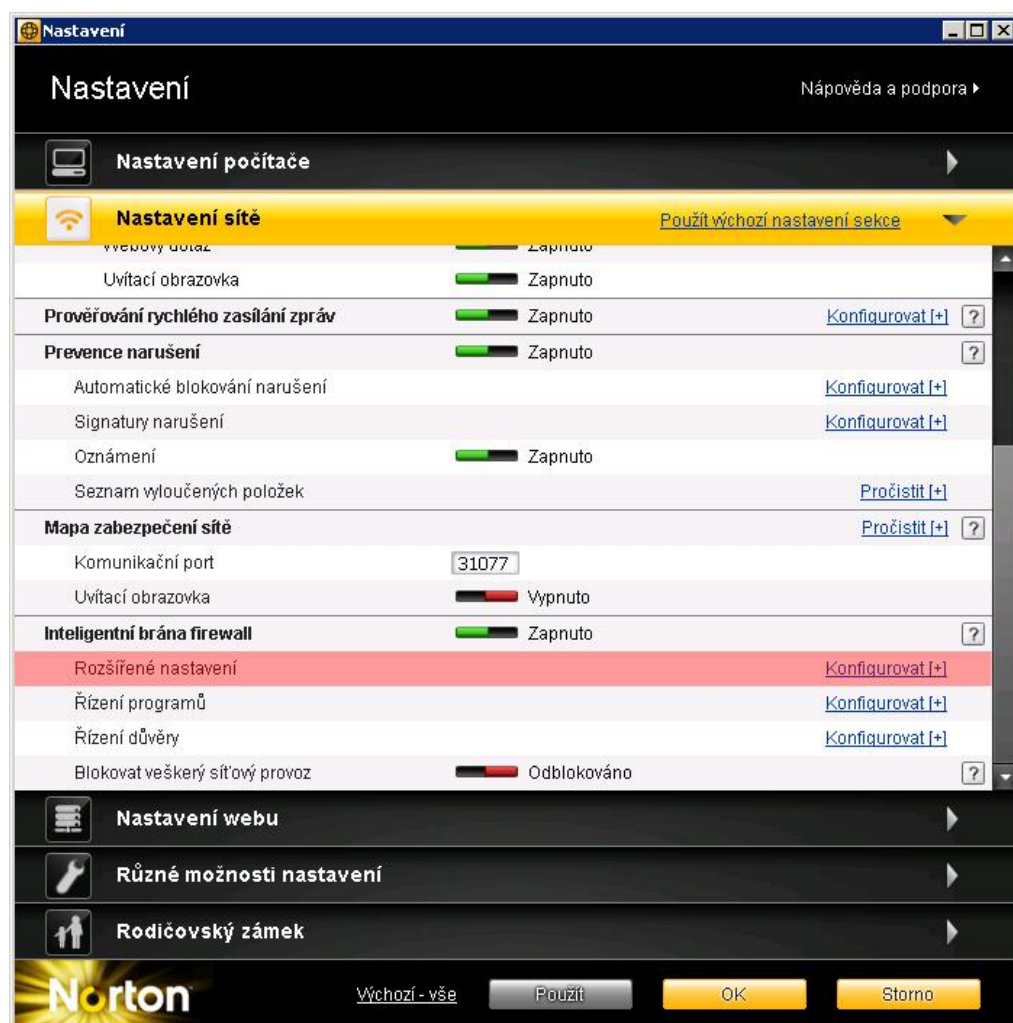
Nastavení

Nastavení

Nápověda a podpora

Nastavení počítače

Nastavení sítě

Použít výchozí nastavení sekce

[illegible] Zapnuto

Uvítací obrazovka Zapnuto

Prověřování rychlého zasílání zpráv Zapnuto Konfigurovat [+] ?

Prevence narušení Zapnuto ?

Automatické blokování narušení Konfigurovat [+]

Signatury narušení Konfigurovat [+]

Oznámení Zapnuto

Seznam vyloučených položek Pročistit [+]

Mapa zabezpečení sítě Pročistit [+] ?

Komunikační port 31077

Uvítací obrazovka Vypnuto

Inteligentní brána firewall Zapnuto ?

Rozšířené nastavení Konfigurovat [+]

Řízení programů Konfigurovat [+]

Řízení důvěry Konfigurovat [+]

Blokovat veškerý síťový provoz Odblokováno ?

Nastavení webu

Různé možnosti nastavení

Rodičovský zámek

Norton

Výchozí - vše Použít OK Storno